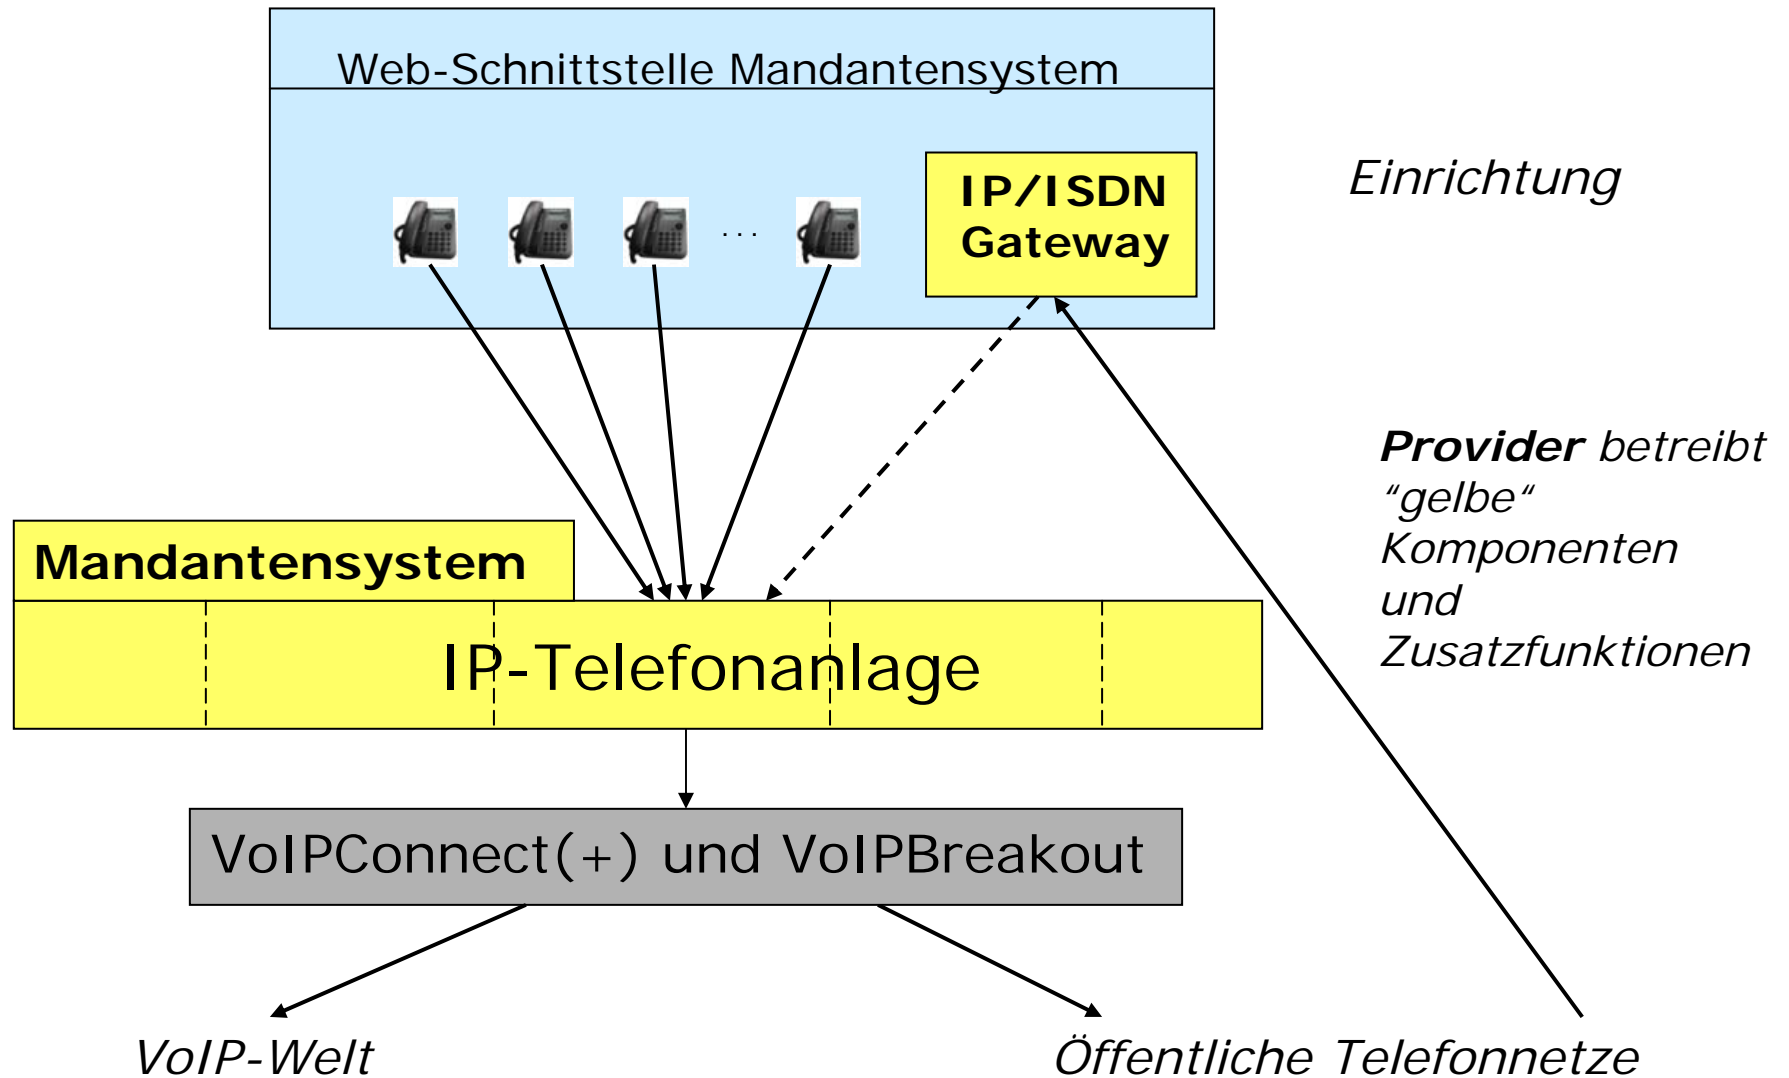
Web-Schnittstelle Mandantensystem

...

IP/ISDN Gateway

Einrichtung

**Provider** betreibt “gelbe“ Komponenten und Zusatzfunktionen

Mandantensystem

IP-Telefonanlage

VoIPConnect(+) und VoIPBreakout

VoIP-Welt

Öffentliche Telefonnetze